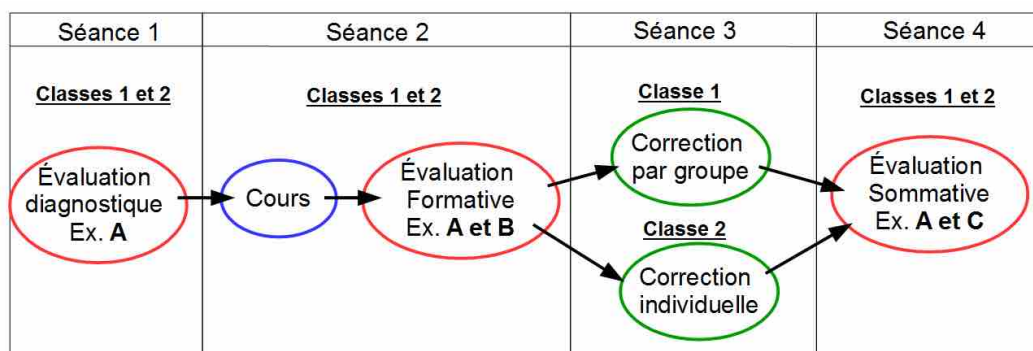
| Séance 1 | Séance 2 | Séance 3 | Séance 4 |
|---|---|---|---|
| Classes 1 et 2 | Classes 1 et 2 | Classe 1 | Classes 1 et 2 |

Évaluation diagnostique Ex. **A**

Cours

Évaluation Formative Ex. **A et B**

Classe 1

Correction par groupe

Classe 2

Correction individuelle

Évaluation Sommative Ex. **A et C**